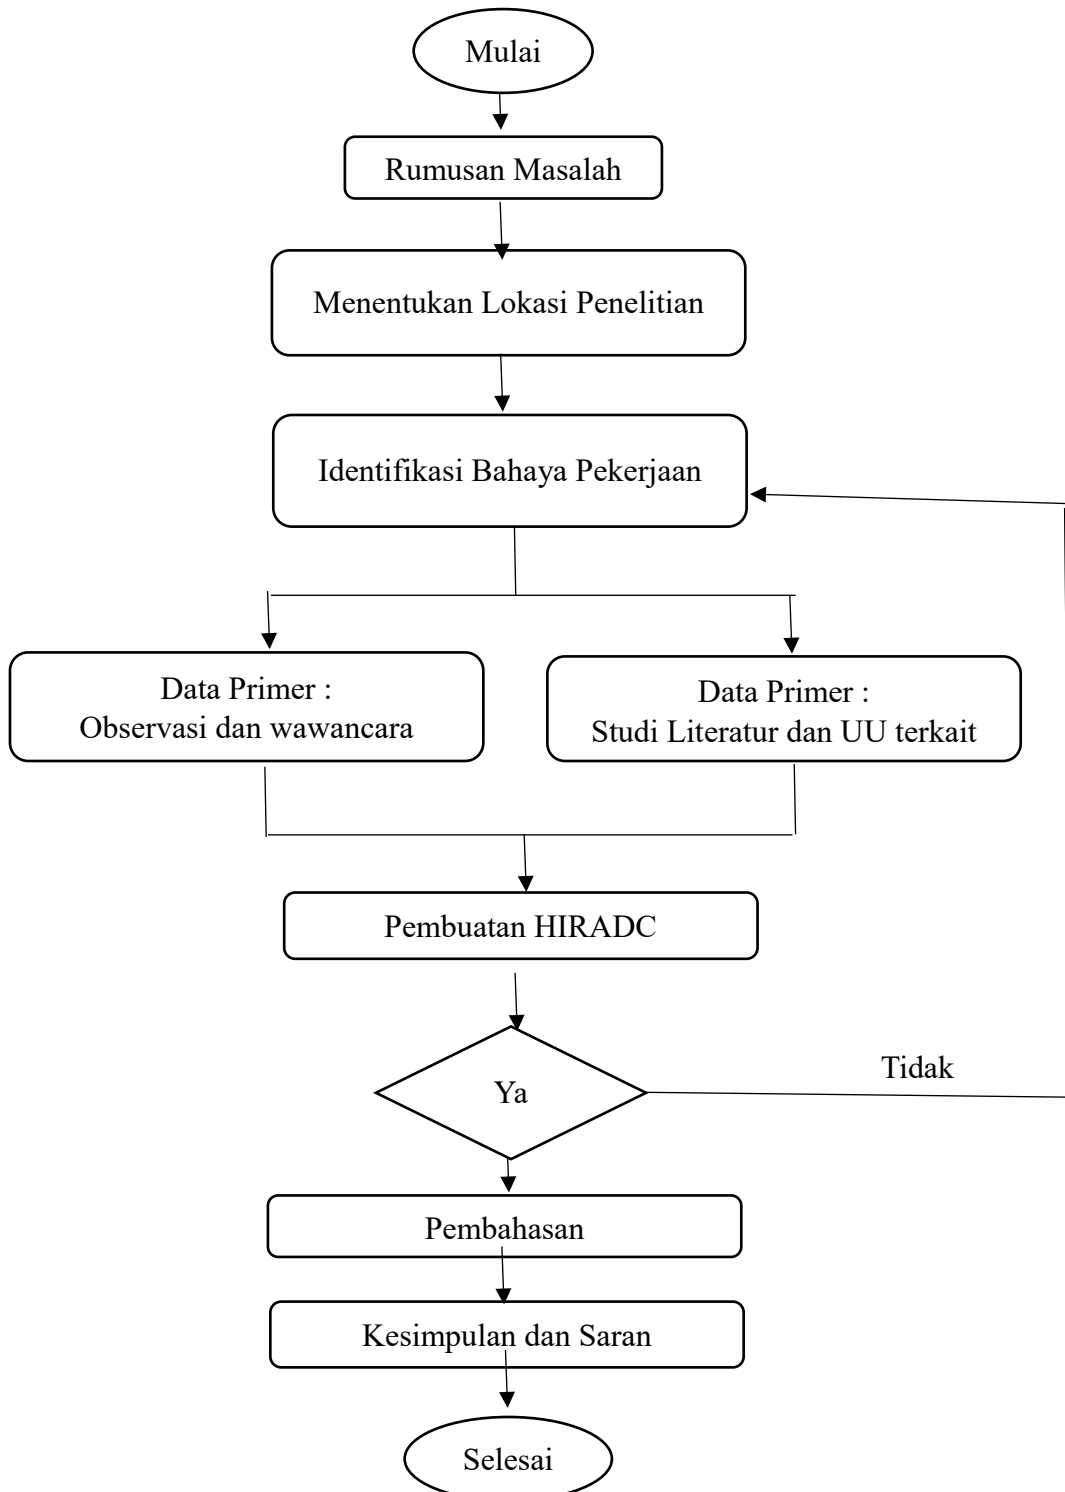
Mulai

Rumusan Masalah

Menentukan Lokasi Penelitian

Identifikasi Bahaya Pekerjaan

Data Primer :
Observasi dan wawancara

Data Primer :
Studi Literatur dan UU terkait

Pembuatan HIRADC

Ya

Tidak

Pembahasan

Kesimpulan dan Saran

Selesai